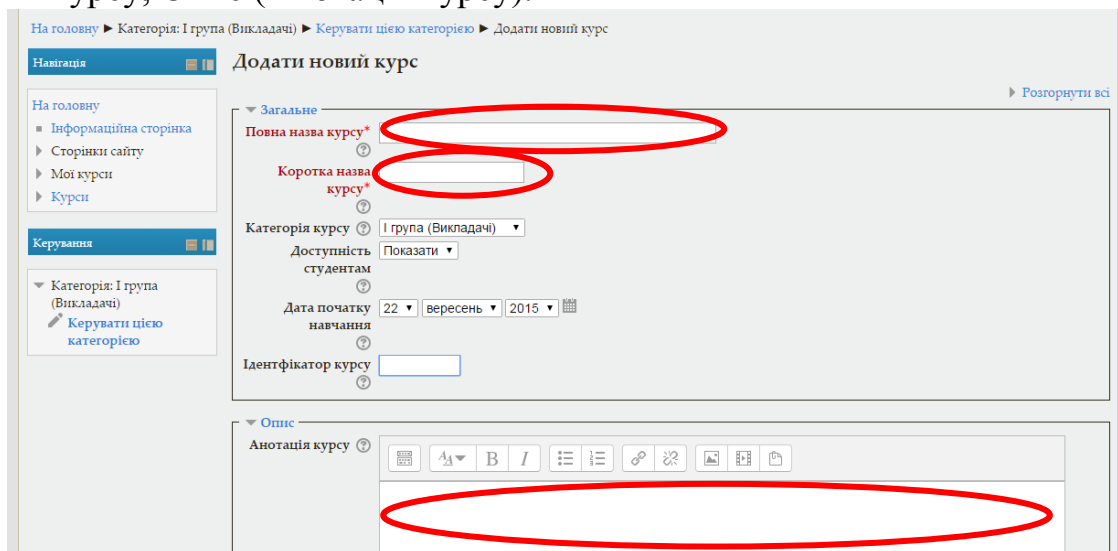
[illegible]

На головну ► Категорія: І група (Викладачі) ► Керувати цією категорією ► Додати новий курс

Навігація

На головну
Інформаційна сторінка
Сторінки сайту
Мої курси
Курси

Керування

Категорія: І група (Викладачі)
Керувати цією категорією

Додати новий курс

Розгорнути всі

Загальне

Повна назва курсу*

Коротка назва курсу*

Категорія курсу І група (Викладачі)

Доступність студентам Показати

Дата початку навчання 22 вересень 2015

Ідентфікатор курсу

Опис

Анотація курсу